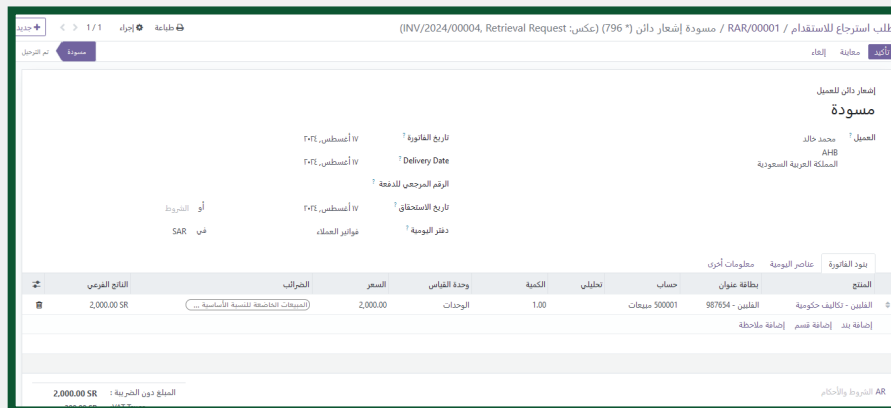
طلب استرجاع للاستقدام / RAR/00001 / مسودة إشعار دائن (* 796) (عكس: INV/2024/00004, Retrieval Request)

طباعة ⚙ إجراء 1 / 1 جديد +

تأكيد معاينة إلغاء

مسودة تم الترحيل

إشعار دائن للعميل
مسودة

العميل ? محمد خالد
AHB
المملكة العربية السعودية

تاريخ الفاتورة ? ١٧ أغسطس, ٢٠٢٤
Delivery Date ? ١٧ أغسطس, ٢٠٢٤
الرقم المرجعي للدفعة ?
تاريخ الاستحقاق ? ١٧ أغسطس, ٢٠٢٤ أو الشروط
دفتر اليومية ? فواتير العملاء في SAR

بنود الفاتورة | عناصر اليومية | معلومات أخرى

| المنتج | بطاقة عنوان | حساب | تحليلي | الكمية | وحدة القياس | السعر | الضرائب | الناتج الفرعي |
|---|---|---|---|---|---|---|---|---|
| الفلبين - تكاليف حكومية | الفلبين - 987654 | 500001 مبيعات | | 1.00 | الوحدات | 2,000.00 | المبيعات الخاضعة للنسبة الأساسية ... | 2,000.00 SR |

إضافة بند إضافة قسم إضافة ملاحظة

AR الشروط والأحكام

المبلغ دون الضريبة : 2,000.00 SR